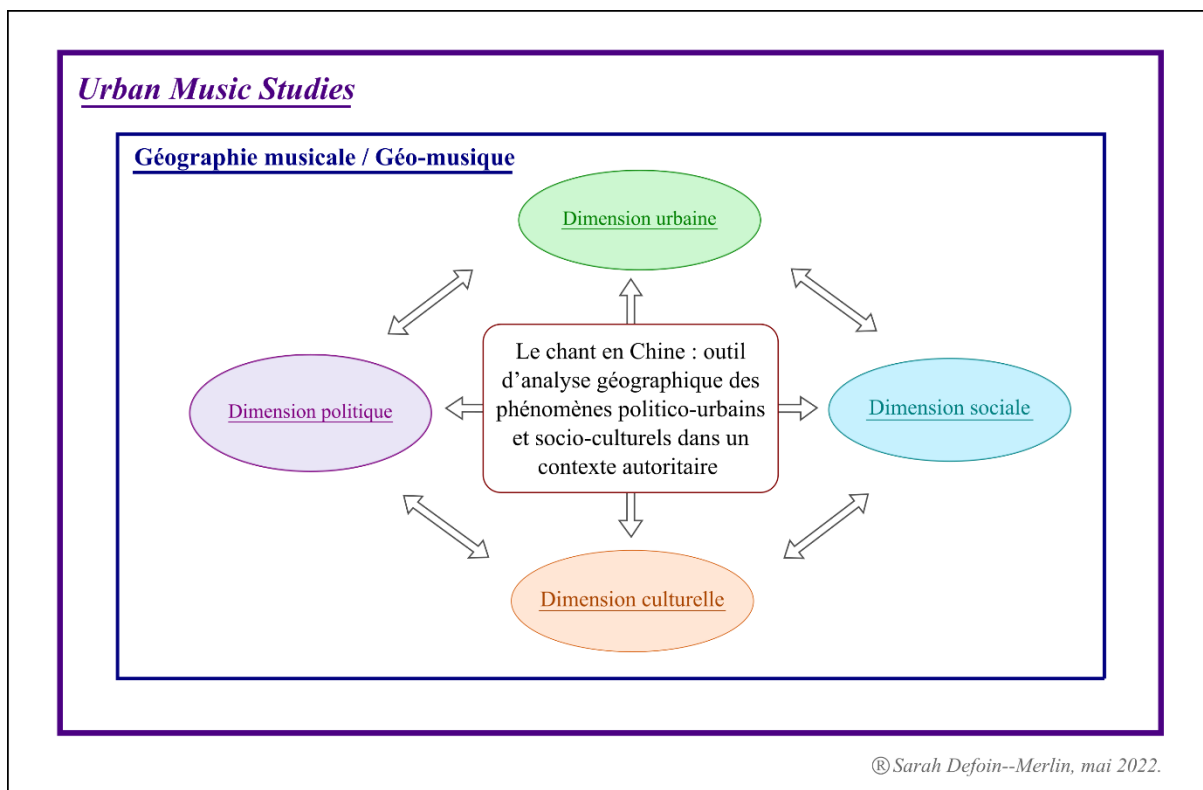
Urban Music Studies

Géographie musicale / Géo-musique

Dimension urbaine

Dimension politique

Le chant en Chine : outil d'analyse géographique des phénomènes politico-urbains et socio-culturels dans un contexte autoritaire

Dimension sociale

Dimension culturelle

® Sarah Defoin--Merlin, mai 2022.